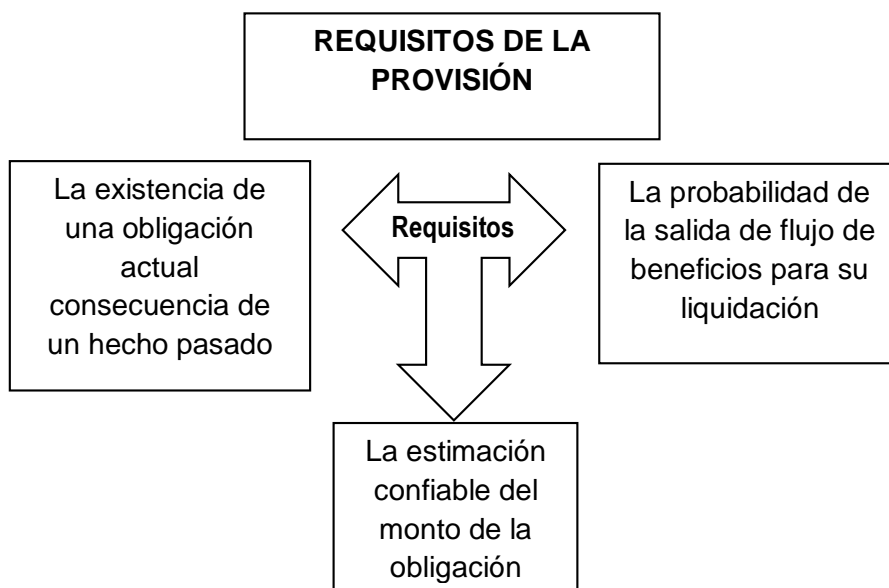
REQUISITOS DE LA PROVISIÓN

La existencia de una obligación actual consecuencia de un hecho pasado

Requisitos

La probabilidad de la salida de flujo de beneficios para su liquidación

La estimación confiable del monto de la obligación